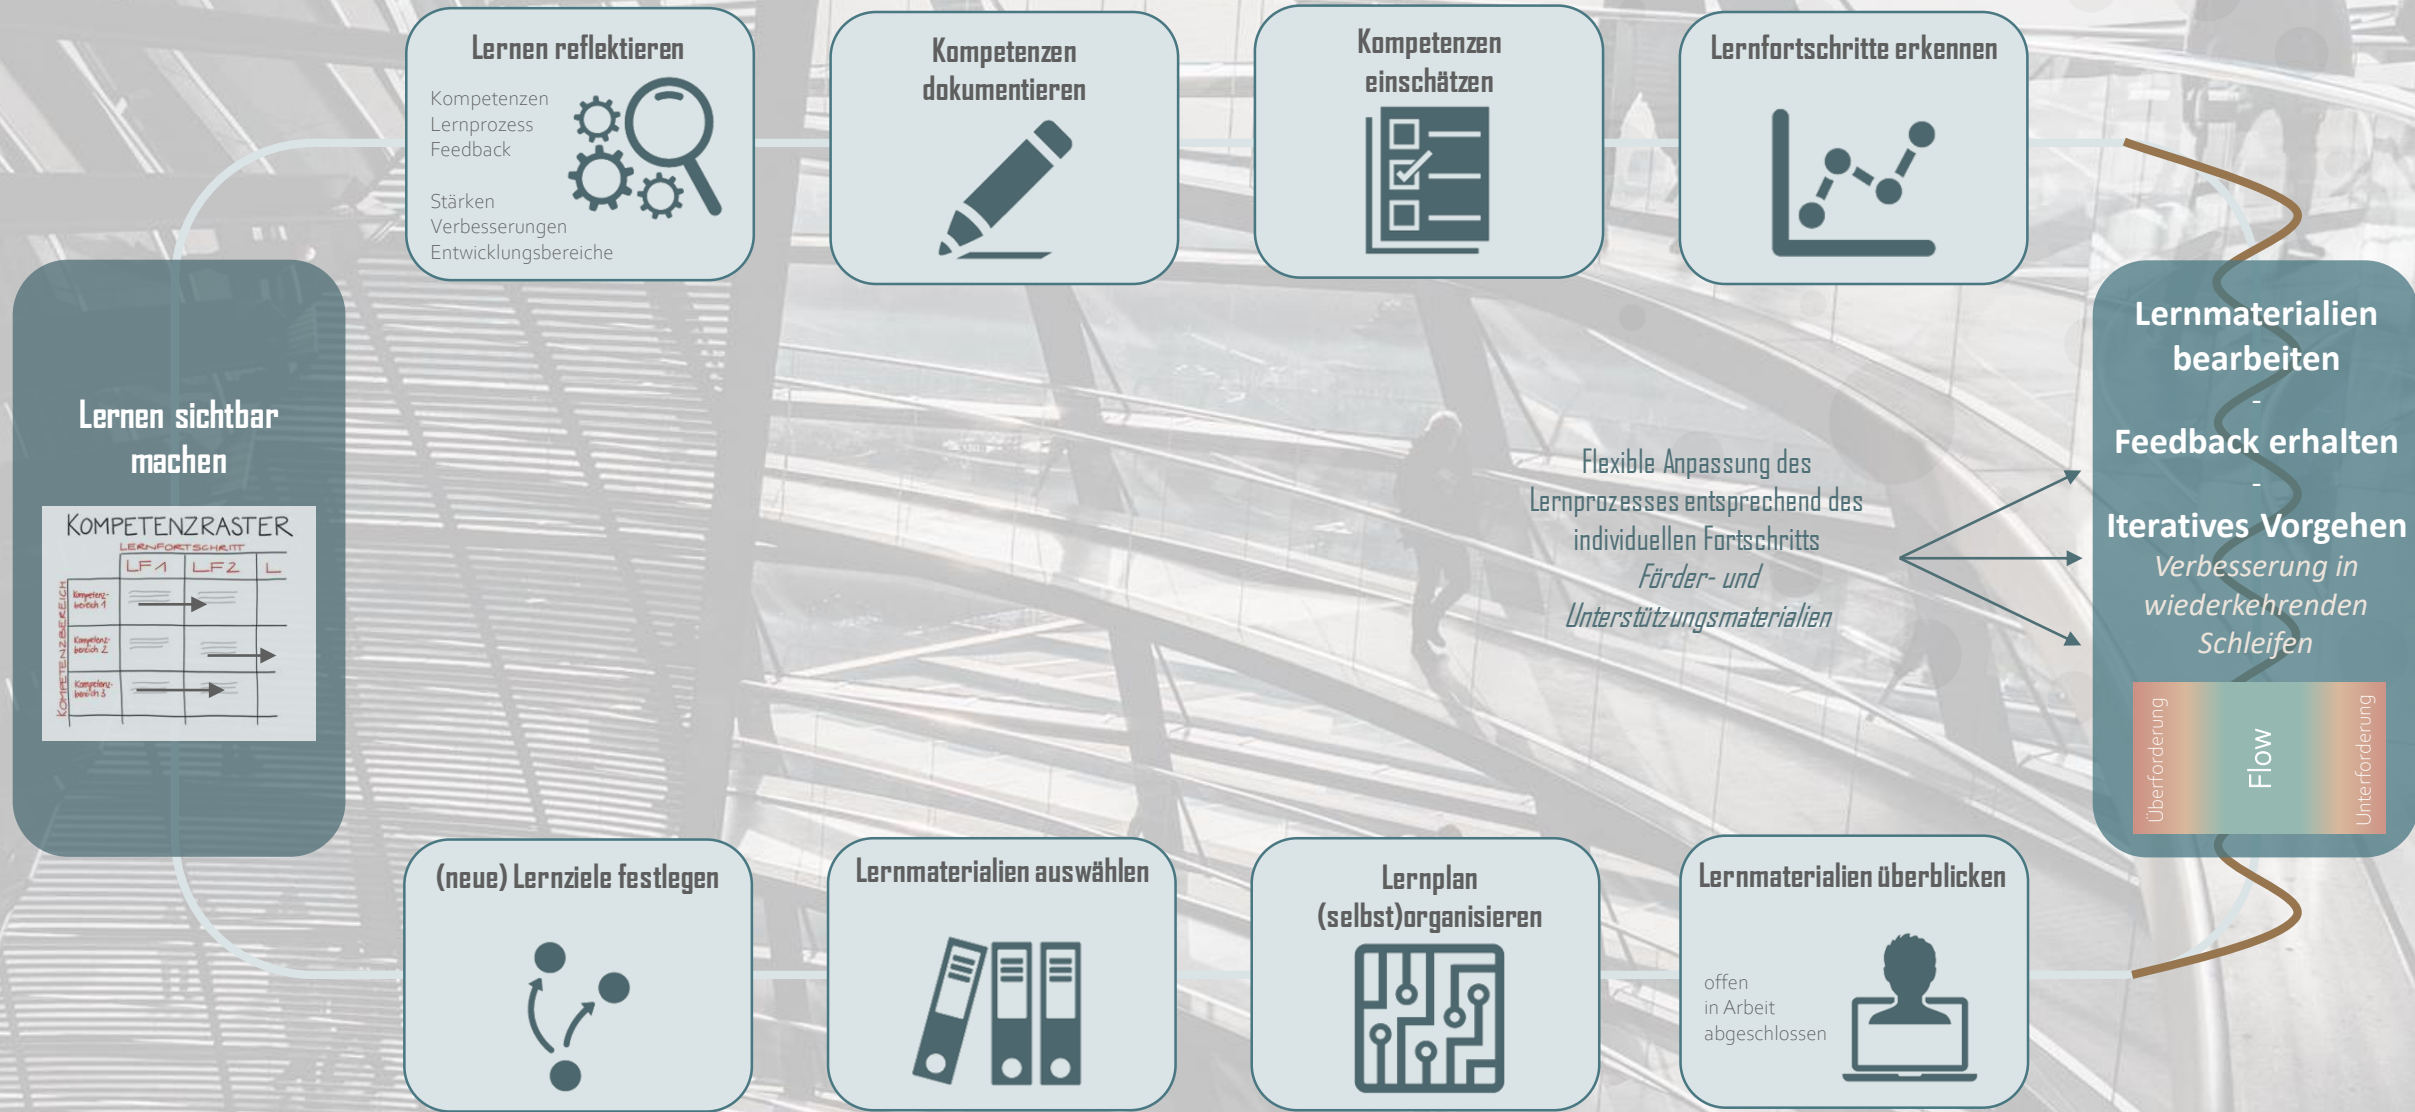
Lernen reflektieren

Kompetenzen
Lernprozess
Feedback

Stärken
Verbesserungen
Entwicklungsbereiche

Kompetenzen dokumentieren

Kompetenzen einschätzen

Lernfortschritte erkennen

Lernen sichtbar machen

KOMPETENZRASTER
LERNFORTSCHRITT
LF1 LF2 L
KOMPETENZBEREICH
Kompetenzbereich 1
Kompetenzbereich 2
Kompetenzbereich 3

Flexible Anpassung des Lernprozesses entsprechend des individuellen Fortschritts
Förder- und Unterstützungsmaterialien

Lernmaterialien bearbeiten
-
Feedback erhalten
-
Iteratives Vorgehen
Verbesserung in wiederkehrenden Schleifen

Überforderung
Flow
Unterforderung

(neue) Lernziele festlegen

Lernmaterialien auswählen

Lernplan (selbst)organisieren

Lernmaterialien überblicken

offen
in Arbeit
abgeschlossen